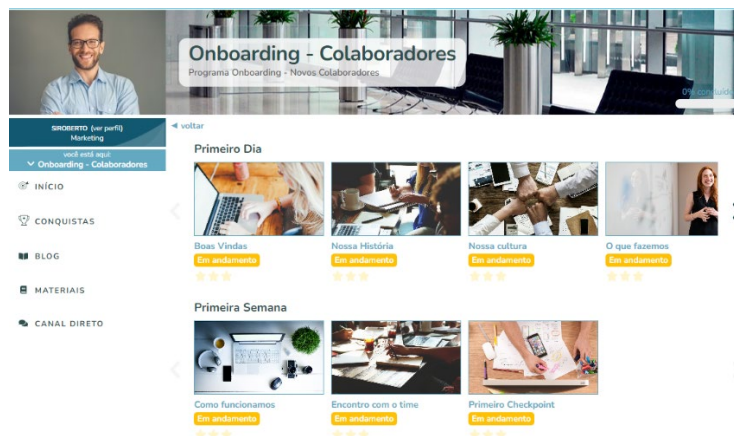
Onboarding - Colaboradores
Programa Onboarding - Novos Colaboradores

0% concluído

SIROBERTO (ver perfil)
Marketing

você está aqui:
Onboarding - Colaboradores

◄ voltar

INÍCIO
CONQUISTAS
BLOG
MATERIAIS
CANAL DIRETO

Primeiro Dia

Boas Vindas
Em andamento

Nossa História
Em andamento

Nossa cultura
Em andamento

O que fazemos
Em andamento

Primeira Semana

Como funcionamos
Em andamento

Encontro com o time
Em andamento

Primeiro Checkpoint
Em andamento